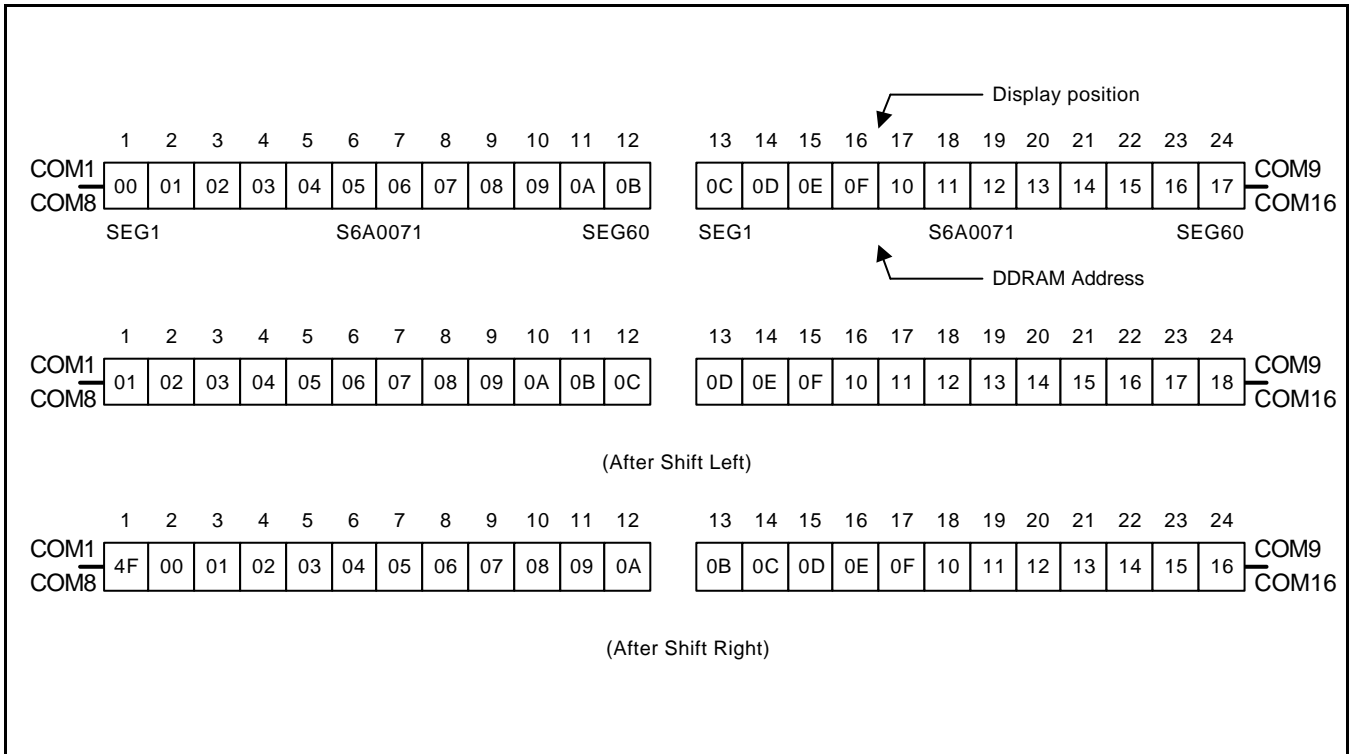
Display position

| | 1 | 2 | 3 | 4 | 5 | 6 | 7 | 8 | 9 | 10 | 11 | 12 |
|---|---|---|---|---|---|---|---|---|---|---|---|---|
| COM1 COM8 | 00 | 01 | 02 | 03 | 04 | 05 | 06 | 07 | 08 | 09 | 0A | 0B |

SEG1 S6A0071 SEG60

| 13 | 14 | 15 | 16 | 17 | 18 | 19 | 20 | 21 | 22 | 23 | 24 | |
|---|---|---|---|---|---|---|---|---|---|---|---|---|
| 0C | 0D | 0E | 0F | 10 | 11 | 12 | 13 | 14 | 15 | 16 | 17 | COM9 COM16 |

SEG1 S6A0071 SEG60

DDRAM Address

| | 1 | 2 | 3 | 4 | 5 | 6 | 7 | 8 | 9 | 10 | 11 | 12 |
|---|---|---|---|---|---|---|---|---|---|---|---|---|
| COM1 COM8 | 01 | 02 | 03 | 04 | 05 | 06 | 07 | 08 | 09 | 0A | 0B | 0C |

| 13 | 14 | 15 | 16 | 17 | 18 | 19 | 20 | 21 | 22 | 23 | 24 | |
|---|---|---|---|---|---|---|---|---|---|---|---|---|
| 0D | 0E | 0F | 10 | 11 | 12 | 13 | 14 | 15 | 16 | 17 | 18 | COM9 COM16 |

(After Shift Left)

| | 1 | 2 | 3 | 4 | 5 | 6 | 7 | 8 | 9 | 10 | 11 | 12 |
|---|---|---|---|---|---|---|---|---|---|---|---|---|
| COM1 COM8 | 4F | 00 | 01 | 02 | 03 | 04 | 05 | 06 | 07 | 08 | 09 | 0A |

| 13 | 14 | 15 | 16 | 17 | 18 | 19 | 20 | 21 | 22 | 23 | 24 | |
|---|---|---|---|---|---|---|---|---|---|---|---|---|
| 0B | 0C | 0D | 0E | 0F | 10 | 11 | 12 | 13 | 14 | 15 | 16 | COM9 COM16 |

(After Shift Right)